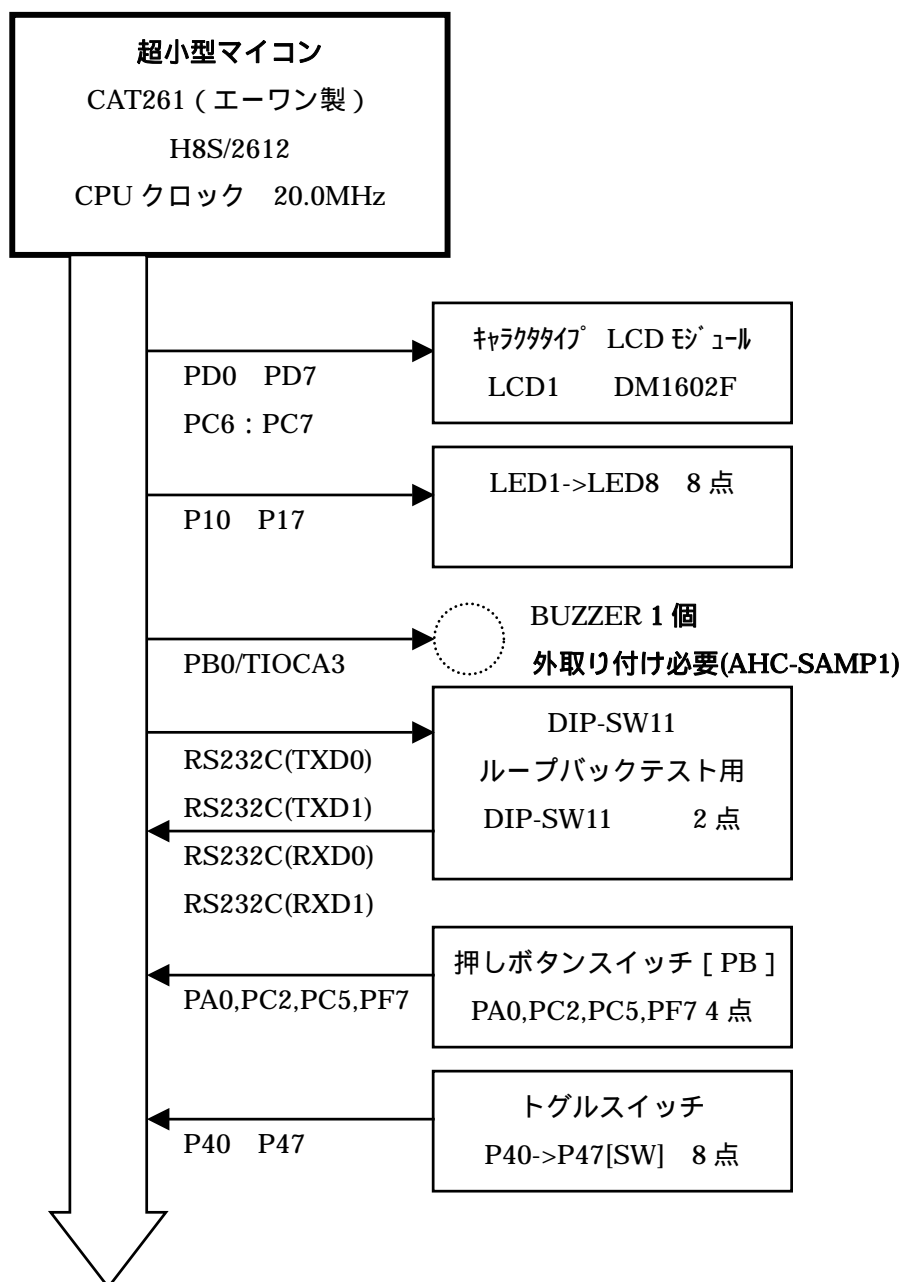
超小型マイコン
CAT261（エーワン製）
H8S/2612
CPU クロック　20.0MHz

ｷｬﾗｸﾀﾀｲﾌﾟ LCD ﾓｼﾞｭｰﾙ
LCD1　DM1602F

PD0　PD7
PC6：PC7

LED1->LED8　8 点

P10　P17

BUZZER 1 個
外取り付け必要(AHC-SAMP1)

PB0/TIOCA3

DIP-SW11
ループバックテスト用
DIP-SW11　2 点

RS232C(TXD0)
RS232C(TXD1)
RS232C(RXD0)
RS232C(RXD1)

押しボタンスイッチ [ PB ]
PA0,PC2,PC5,PF7 4 点

PA0,PC2,PC5,PF7

トグルスイッチ
P40->P47[SW]　8 点

P40　P47